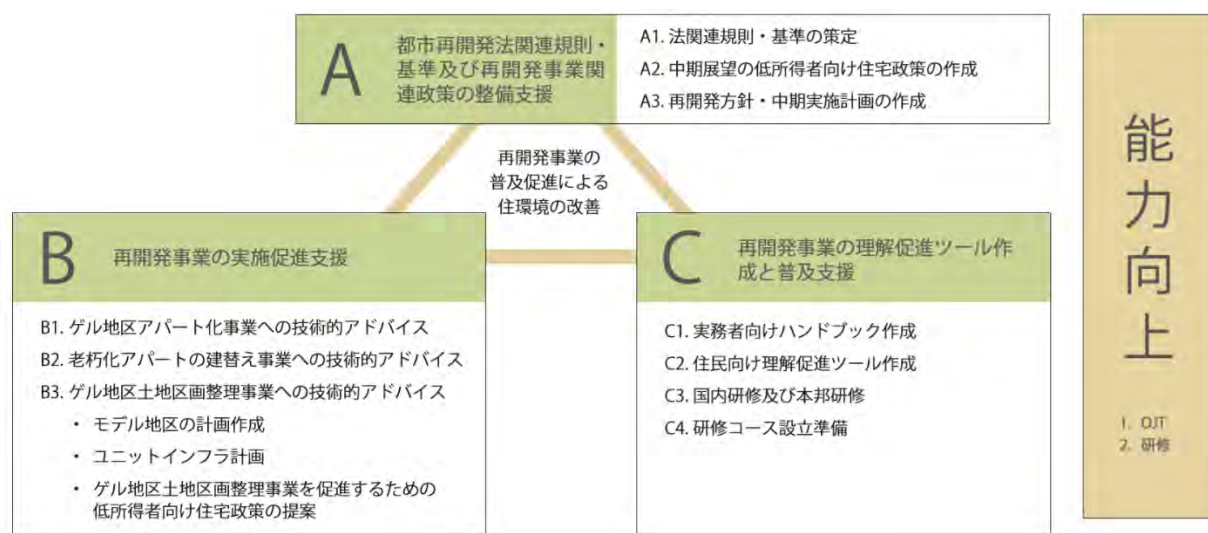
A

都市再開発法関連規則・基準及び再開発事業関連政策の整備支援

A1. 法関連規則・基準の策定
A2. 中期展望の低所得者向け住宅政策の作成
A3. 再開発方針・中期実施計画の作成

再開発事業の普及促進による住環境の改善

B

再開発事業の実施促進支援

B1. ゲル地区アパート化事業への技術的アドバイス
B2. 老朽化アパートの建替え事業への技術的アドバイス
B3. ゲル地区土地区画整理事業への技術的アドバイス
・ モデル地区の計画作成
・ ユニットインフラ計画
・ ゲル地区土地区画整理事業を促進するための低所得者向け住宅政策の提案

C

再開発事業の理解促進ツール作成と普及支援

C1. 実務者向けハンドブック作成
C2. 住民向け理解促進ツール作成
C3. 国内研修及び本邦研修
C4. 研修コース設立準備

能力向上

1. OJT
2. 研修